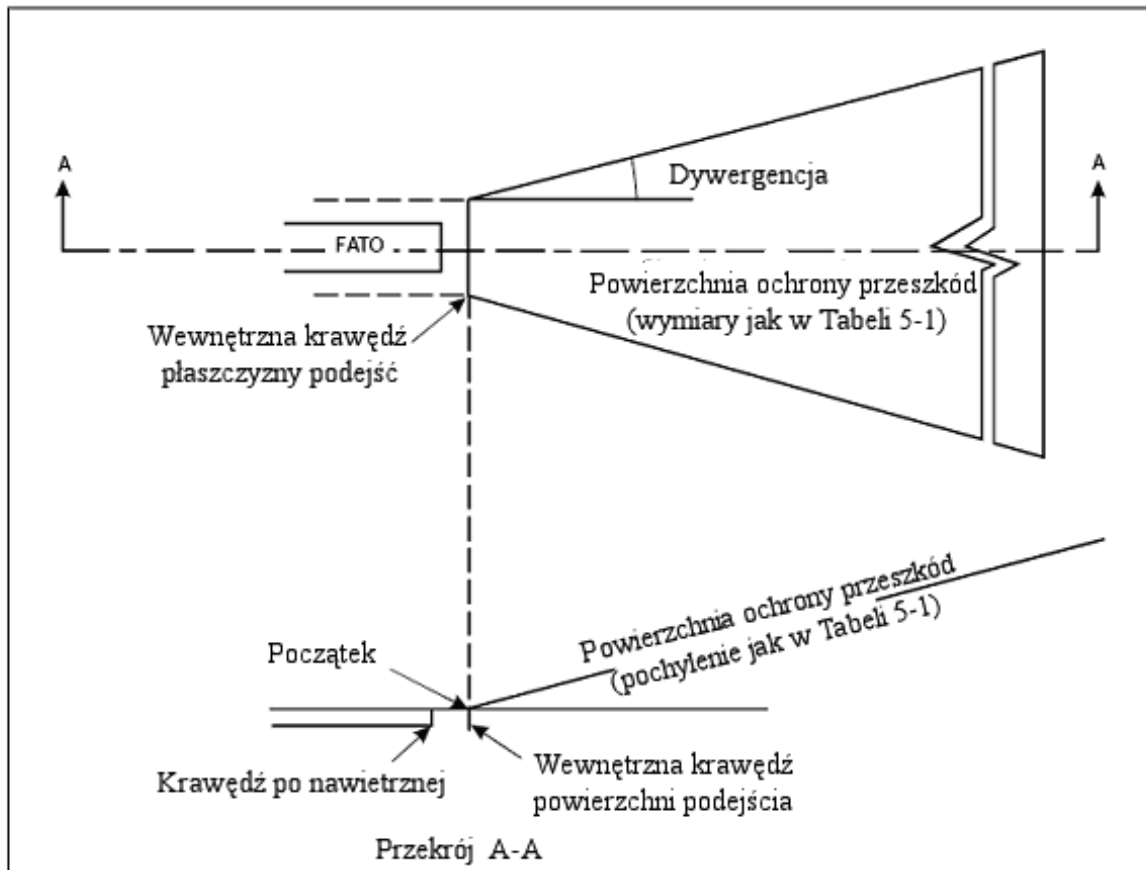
A

A

Dywergencja

FATO

Powierzchnia ochrony przeszkód (wymiary jak w Tabeli 5-1)

Wewnętrzna krawędź płaszczyzny podejść

Powierzchnia ochrony przeszkód (pochylenie jak w Tabeli 5-1)

Początek

Krawędź po nawietrznej

Wewnętrzna krawędź powierzchni podejścia

Przekrój A-A